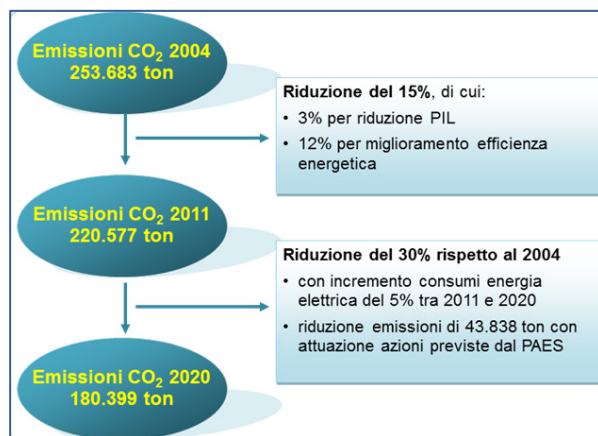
Emissioni $CO_2$ 2004
253.683 ton

Riduzione del 15%, di cui:
• 3% per riduzione PIL
• 12% per miglioramento efficienza energetica

Emissioni $CO_2$ 2011
220.577 ton

Riduzione del 30% rispetto al 2004
• con incremento consumi energia elettrica del 5% tra 2011 e 2020
• riduzione emissioni di 43.838 ton con attuazione azioni previste dal PAES

Emissioni $CO_2$ 2020
180.399 ton